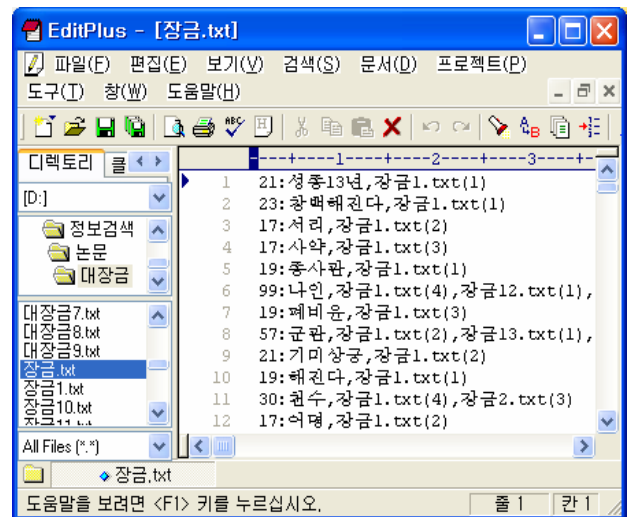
EditPlus - [장금.txt]

파일(F) 편집(E) 보기(V) 검색(S) 문서(D) 프로젝트(P)
도구(T) 창(W) 도움말(H)

디렉토리 클

[D:]

정보검색
논문
대장금

대장금7.txt
대장금8.txt
대장금9.txt
장금.txt
장금1.txt
장금10.txt
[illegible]

All Files (*.*)

----+----1----+----2----+----3----+-

1 21:성종13년,장금1.txt(1)
2 23:창백해진다,장금1.txt(1)
3 17:서리,장금1.txt(2)
4 17:사약,장금1.txt(3)
5 19:종사관,장금1.txt(1)
6 99:나인,장금1.txt(4),장금12.txt(1),
7 19:폐비윤,장금1.txt(3)
8 57:군관,장금1.txt(2),장금13.txt(1),
9 21:기미상궁,장금1.txt(2)
10 19:해진다,장금1.txt(1)
11 30:천수,장금1.txt(4),장금2.txt(3)
12 17:어명,장금1.txt(2)

장금.txt

도움말을 보려면 <F1> 키를 누르십시오. 줄 1 칸 1